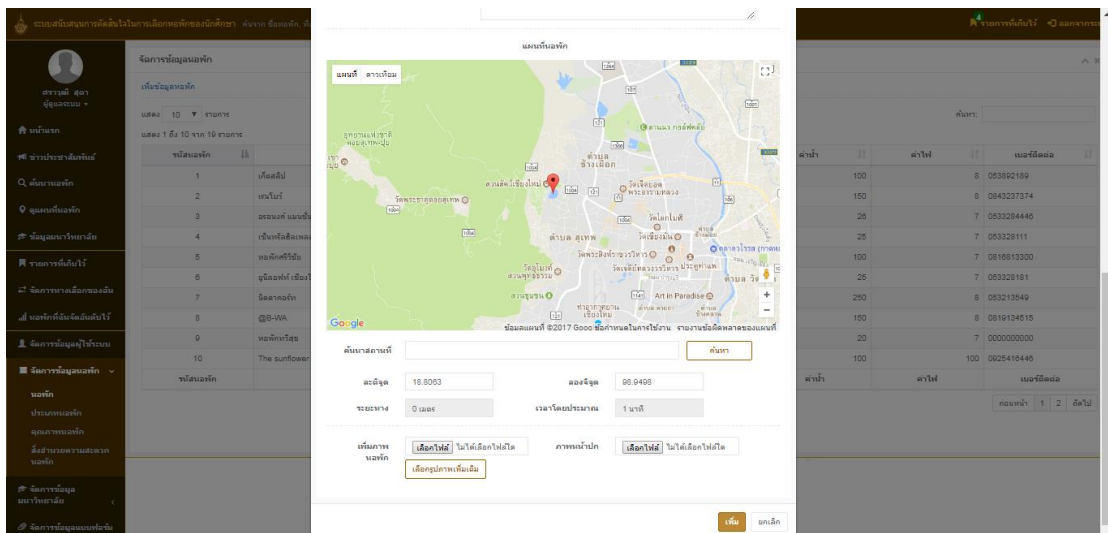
ระบบสนับสนุนการตัดสินใจในการเลือกหอพักของนักศึกษา

รายการที่บันทึกไว้ ออกจากระบบ

สราวุฒิ สุดา
ผู้ดูแลระบบ

หน้าแรก
ข่าวประชาสัมพันธ์
ค้นหาหอพัก
ดูแผนที่หอพัก
ข้อมูลมหาวิทยาลัย
รายการที่บันทึกไว้
จัดการทางเลือกของฉัน
หอพักที่มีแจ้งอันดับไว้
จัดการข้อมูลผู้ใช้ระบบ
จัดการข้อมูลหอพัก
หอพัก
ประเภทหอพัก
คุณภาพหอพัก
สิ่งอำนวยความสะดวกหอพัก
จัดการข้อมูลมหาวิทยาลัย
จัดการข้อมูลแบบฟอร์ม

จัดการข้อมูลหอพัก
เพิ่มข้อมูลหอพัก
แสดง 10 รายการ
แสดง 1 ถึง 10 จาก 19 รายการ
ค้นหา:

| รหัสหอพัก | | ค่าน้ำ | ค่าไฟ | เบอร์ติดต่อ |
|---|---|---|---|---|
| 1 | เดือนดิน | 100 | 8 | 053892189 |
| 2 | เจนโมร์ | 150 | 8 | 0843237374 |
| 3 | ละอองดาว แมนชั่น | 25 | 7 | 0533284446 |
| 4 | เชียงใหม่เพลส | 25 | 7 | 053328111 |
| 5 | หอพักศรีวิชัย | 100 | 7 | 0816813300 |
| 6 | ยูนิตอพาร์ท เชียงใหม่ | 25 | 7 | 053328181 |
| 7 | นิลลาคอร์ท | 250 | 8 | 053213549 |
| 8 | @B-WA | 150 | 8 | 0819134515 |
| 9 | หอพักทรัสุข | 20 | 7 | 0000000000 |
| 10 | The sunflower | 100 | 100 | 0925416446 |
| รหัสหอพัก | | ค่าน้ำ | ค่าไฟ | เบอร์ติดต่อ |

ก่อนหน้า 1 2 ถัดไป

แผนที่หอพัก
แผนที่ ดาวเทียม
ตำบลช้างเผือก
ตำบลสุเทพ
Art in Paradise
Google
ข้อมูลแผนที่ ©2017 Google ข้อกำหนดในการใช้งาน รายงานข้อผิดพลาดของแผนที่

ค้นหาสถานที่ ค้นหา
ละติจูด 18.8063 ลองจิจูด 98.9498
ระยะทาง 0 เมตร เวลาโดยประมาณ 1 นาที
เพิ่มภาพหอพัก เลือกไฟล์ ไม่ได้เลือกไฟล์ใด ภาพหน้าปก เลือกไฟล์ ไม่ได้เลือกไฟล์ใด
เลือกรูปภาพเพิ่มเติม
เพิ่ม ยกเลิก